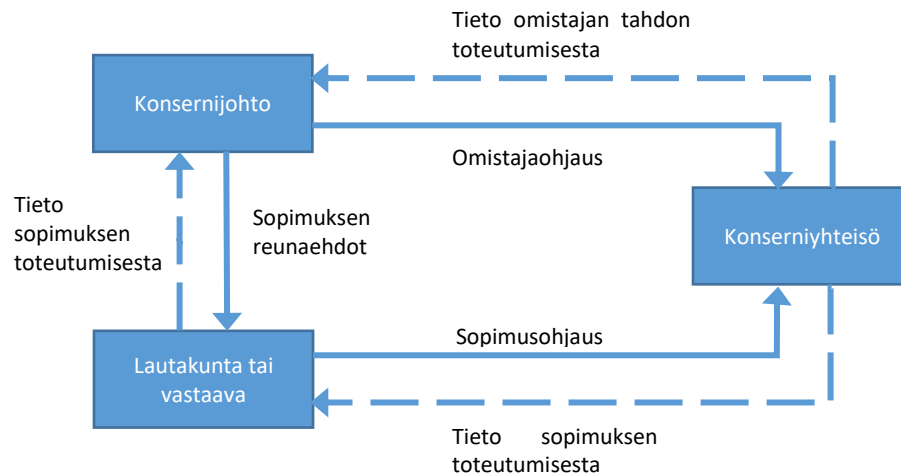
Tieto omistajan tahdon toteutumisesta

Konsernijohto

Omistajaohjaus

Tieto sopimuksen toteutumisesta

Sopimuksen reunaehdot

Konserniyhteisö

Sopimusohjaus

Lautakunta tai vastaava

Tieto sopimuksen toteutumisesta